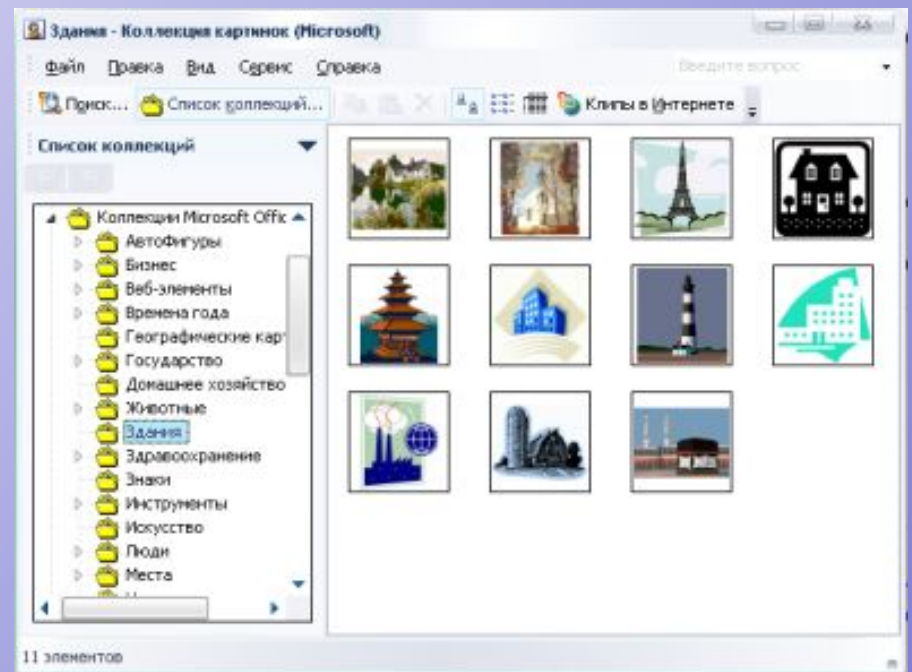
Здания - Коллекция картинок (Microsoft)

Файл Правка Вид Сервис Справка

Введите вопрос

Поиск... Список коллекций... Клипы в Интернете

Список коллекций

Коллекции Microsoft Offic
Автофигуры
Бизнес
Веб-элементы
Времена года
Географические карт
Государство
Домашнее хозяйство
Животные
Здания
Здравоохранение
Знаки
Инструменты
Искусство
Люди
Места

11 элементов